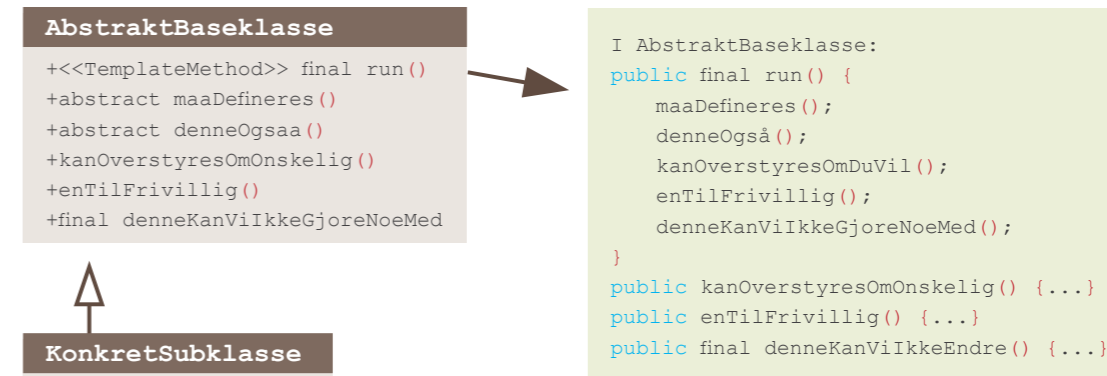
AbstraktBaseklasse

+<<TemplateMethod>> final run()
+abstract maaDefineres()
+abstract denneOgsaa()
+kanOverstyresOmOnskelig()
+enTilFrivillig()
+final denneKanViIkkeGjoreNoeMed

KonkretSubklasse

I AbstraktBaseklasse:
public final run() {
maaDefineres();
denneOgså();
kanOverstyresOmDuVil();
enTilFrivillig();
denneKanViIkkeGjoreNoeMed();
}
public kanOverstyresOmOnskelig() {...}
public enTilFrivillig() {...}
public final denneKanViIkkeEndre() {...}